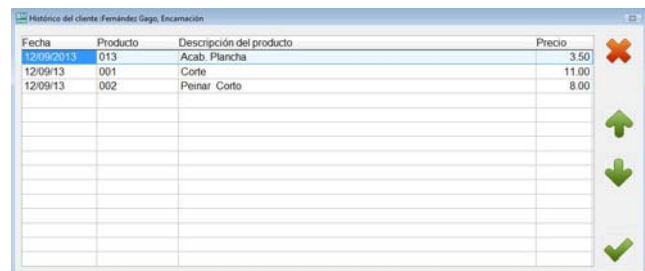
Histórico del cliente :Fernández Gago, Encarnación

| Fecha | Producto | Descripción del producto | Precio |
|---|---|---|---|
| 12/09/2013 | 013 | Acab. Plancha | 3.50 |
| 12/09/13 | 001 | Corte | 11.00 |
| 12/09/13 | 002 | Peinar Corto | 8.00 |